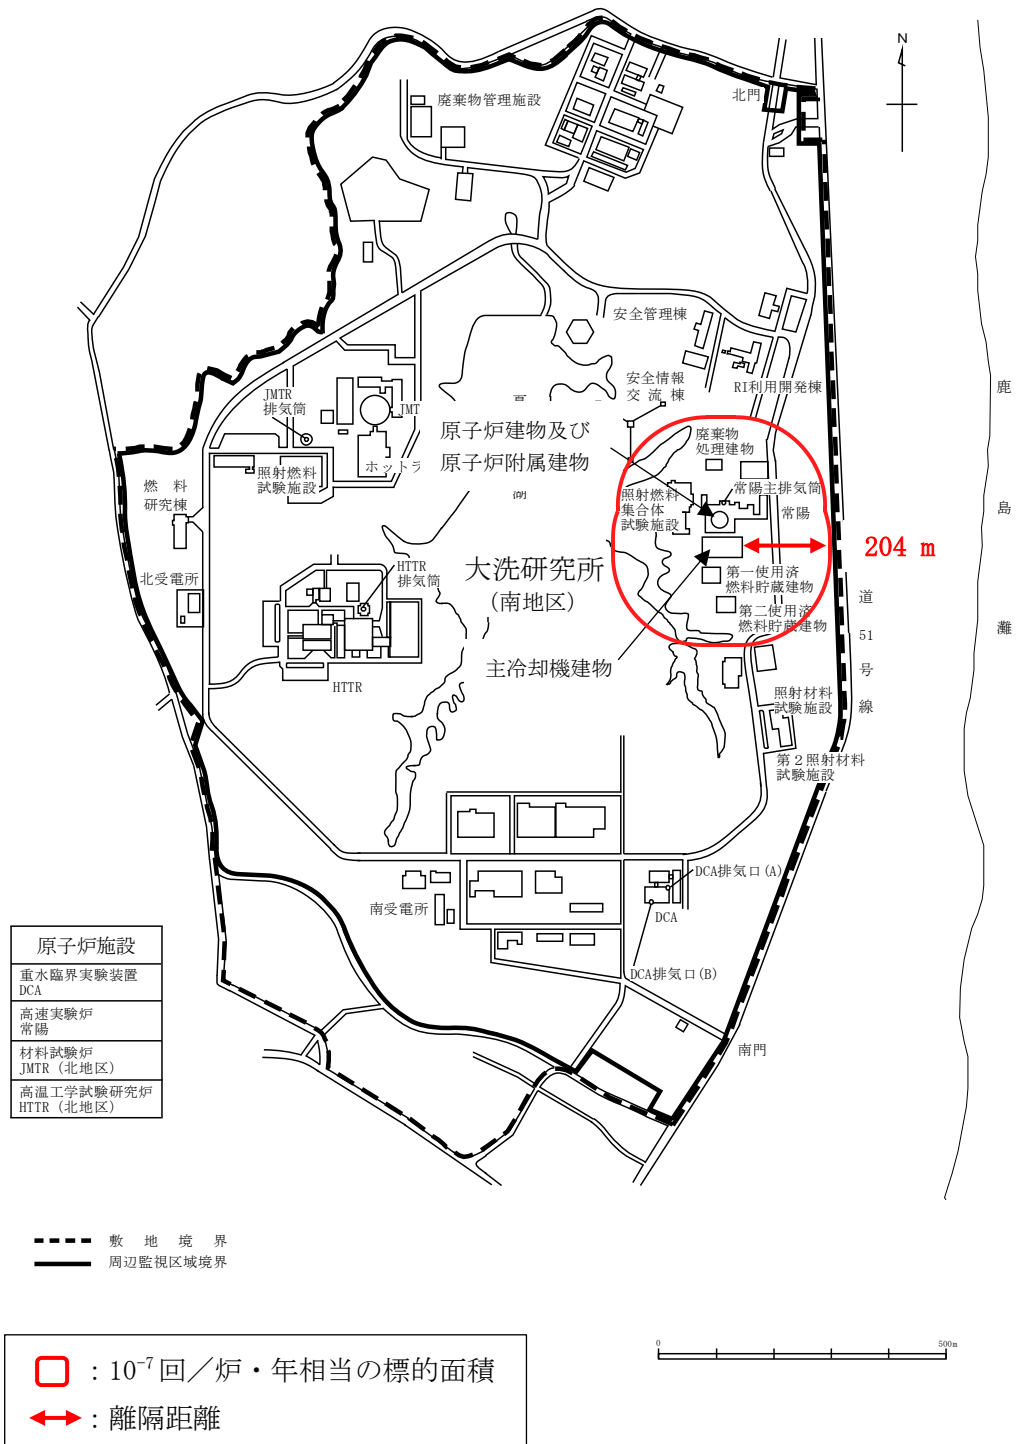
N

廃棄物管理施設

北門

安全管理棟

安全情報交流棟

RI利用開発棟

JMTR排気筒

JMT

ホットラ

照射燃料試験施設

原子炉建物及び原子炉附属建物

廃棄物処理建物

照射燃料集合体試験施設

常陽主排気筒

常陽

204 m

燃料研究棟

北受電所

HTTR排気筒

大洗研究所（南地区）

第一使用済燃料貯蔵建物

第二使用済燃料貯蔵建物

道51号線

鹿島灘

HTTR

主冷却機建物

照射材料試験施設

第２照射材料試験施設

DCA排気口（A）

DCA

南受電所

DCA排気口（B）

南門

| 原子炉施設 |
|---|
| 重水臨界実験装置 DCA |
| 高速実験炉 常陽 |
| 材料試験炉 JMTR（北地区） |
| 高温工学試験研究炉 HTTR（北地区） |

敷地境界
周辺監視区域境界

0 500m

：$10^{-7}$回／炉・年相当の標的面積
：離隔距離